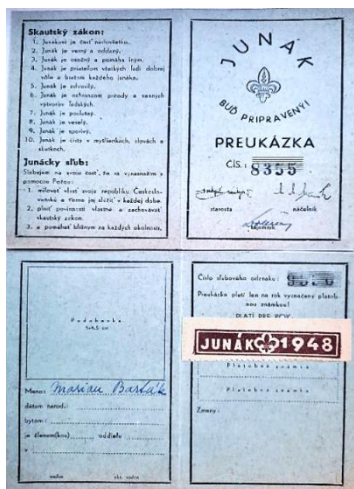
Skautský zákon:
1. Junákovo je česť nade všetko.
2. Junák je verný a oddaný.
3. Junák je osožný a pomáha iným.
4. Junák je priateľom všetkých ľudí dobrej vôle a bratom každého junáka.
5. Junák je zdvorilý.
6. Junák je ochrancom prírody a cenných výtvorov ľudských.
7. Junák je poslušný.
8. Junák je veselý.
9. Junák je sporivý.
10. Junák je čistý v myšlienkach, slovách a skutkoch.

Junácky sľub:
Sľubujem na svoju česť, že sa vynasnažím s pomocou Pánovou:
1. milovať vlasť svoju republiku Československú a slúžiť jej verne v každej dobe.
2. plniť povinnosti vlastné a zachovávať skautský zákon.
3. a pomáhať blížnym na každom okamihu.

JUNÁK
BUĎ PRIPRAVENÝ!
PREUKÁZKA
ČÍS. 8355
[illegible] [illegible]
starosta náčelník
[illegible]

Podobenka
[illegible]

Meno: Marian Barták
dátum narod.: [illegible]
bytom: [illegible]
je členom(kou) oddielu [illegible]
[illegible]
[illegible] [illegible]

Číslo služobného záznamu: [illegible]
Preukážka platí len na rok vyznačený platobnou známkou!
PLATÍ PRE ROK
JUNÁK 1948
Platobná známka
Platobná známka
Zmeny: